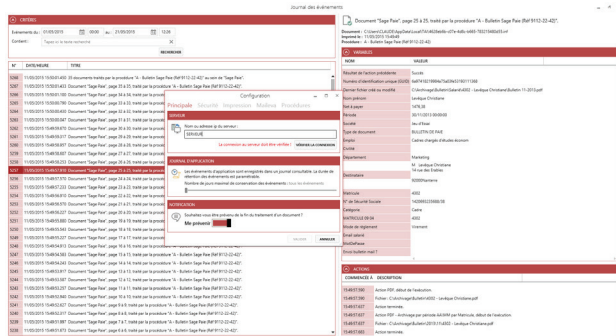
Journal des événements

CRITÈRES

Événements du : 01/05/2015 00:00 au : 21/05/2015 12:28

Contient : Tapez ici le texte recherché

RECHERCHER

| N° | DATE/HEURE | TITRE |
|---|---|---|
| 5208 | 11/05/2015 15:50:01.400 | 30 documents traités par la procédure "A - Bulletin Sage Paie (Ref 9112-22-42)" au sein de "Sage Paie". |
| 5207 | 11/05/2015 15:50:01.433 | Document "Sage Paie", page 30 à 30, traité par la procédure "A - Bulletin Sage Paie (Ref 9112-22-42)". |
| 5206 | 11/05/2015 15:50:01.380 | Document "Sage Paie", page 29 à 29, traité par la procédure "A - Bulletin Sage Paie (Ref 9112-22-42)". |
| 5205 | 11/05/2015 15:50:01.373 | Document "Sage Paie", page 28 à 28, traité par la procédure "A - Bulletin Sage Paie (Ref 9112-22-42)". |
| 5204 | 11/05/2015 15:50:01.350 | Document "Sage Paie", page 27 à 27, traité par la procédure "A - Bulletin Sage Paie (Ref 9112-22-42)". |
| 5203 | 11/05/2015 15:50:01.326 | Document "Sage Paie", page 26 à 26, traité par la procédure "A - Bulletin Sage Paie (Ref 9112-22-42)". |
| 5202 | 11/05/2015 15:50:01.303 | Document "Sage Paie", page 25 à 25, traité par la procédure "A - Bulletin Sage Paie (Ref 9112-22-42)". |
| 5201 | 11/05/2015 15:50:01.280 | Document "Sage Paie", page 24 à 24, traité par la procédure "A - Bulletin Sage Paie (Ref 9112-22-42)". |
| 5200 | 11/05/2015 15:50:01.257 | Document "Sage Paie", page 23 à 23, traité par la procédure "A - Bulletin Sage Paie (Ref 9112-22-42)". |
| 5199 | 11/05/2015 15:50:01.233 | Document "Sage Paie", page 22 à 22, traité par la procédure "A - Bulletin Sage Paie (Ref 9112-22-42)". |
| 5198 | 11/05/2015 15:50:01.210 | Document "Sage Paie", page 21 à 21, traité par la procédure "A - Bulletin Sage Paie (Ref 9112-22-42)". |
| 5197 | 11/05/2015 15:50:01.187 | Document "Sage Paie", page 20 à 20, traité par la procédure "A - Bulletin Sage Paie (Ref 9112-22-42)". |
| 5196 | 11/05/2015 15:50:01.163 | Document "Sage Paie", page 19 à 19, traité par la procédure "A - Bulletin Sage Paie (Ref 9112-22-42)". |
| 5195 | 11/05/2015 15:50:01.140 | Document "Sage Paie", page 18 à 18, traité par la procédure "A - Bulletin Sage Paie (Ref 9112-22-42)". |
| 5194 | 11/05/2015 15:50:01.117 | Document "Sage Paie", page 17 à 17, traité par la procédure "A - Bulletin Sage Paie (Ref 9112-22-42)". |
| 5193 | 11/05/2015 15:50:01.093 | Document "Sage Paie", page 16 à 16, traité par la procédure "A - Bulletin Sage Paie (Ref 9112-22-42)". |
| 5192 | 11/05/2015 15:50:01.070 | Document "Sage Paie", page 15 à 15, traité par la procédure "A - Bulletin Sage Paie (Ref 9112-22-42)". |
| 5191 | 11/05/2015 15:50:01.047 | Document "Sage Paie", page 14 à 14, traité par la procédure "A - Bulletin Sage Paie (Ref 9112-22-42)". |
| 5190 | 11/05/2015 15:50:01.023 | Document "Sage Paie", page 13 à 13, traité par la procédure "A - Bulletin Sage Paie (Ref 9112-22-42)". |
| 5189 | 11/05/2015 15:50:01.000 | Document "Sage Paie", page 12 à 12, traité par la procédure "A - Bulletin Sage Paie (Ref 9112-22-42)". |
| 5188 | 11/05/2015 15:50:00.977 | Document "Sage Paie", page 11 à 11, traité par la procédure "A - Bulletin Sage Paie (Ref 9112-22-42)". |
| 5187 | 11/05/2015 15:50:00.953 | Document "Sage Paie", page 10 à 10, traité par la procédure "A - Bulletin Sage Paie (Ref 9112-22-42)". |
| 5186 | 11/05/2015 15:50:00.930 | Document "Sage Paie", page 9 à 9, traité par la procédure "A - Bulletin Sage Paie (Ref 9112-22-42)". |
| 5185 | 11/05/2015 15:50:00.907 | Document "Sage Paie", page 8 à 8, traité par la procédure "A - Bulletin Sage Paie (Ref 9112-22-42)". |
| 5184 | 11/05/2015 15:50:00.883 | Document "Sage Paie", page 7 à 7, traité par la procédure "A - Bulletin Sage Paie (Ref 9112-22-42)". |
| 5183 | 11/05/2015 15:50:00.860 | Document "Sage Paie", page 6 à 6, traité par la procédure "A - Bulletin Sage Paie (Ref 9112-22-42)". |
| 5182 | 11/05/2015 15:50:00.837 | Document "Sage Paie", page 5 à 5, traité par la procédure "A - Bulletin Sage Paie (Ref 9112-22-42)". |
| 5181 | 11/05/2015 15:50:00.813 | Document "Sage Paie", page 4 à 4, traité par la procédure "A - Bulletin Sage Paie (Ref 9112-22-42)". |
| 5180 | 11/05/2015 15:50:00.790 | Document "Sage Paie", page 3 à 3, traité par la procédure "A - Bulletin Sage Paie (Ref 9112-22-42)". |
| 5179 | 11/05/2015 15:50:00.767 | Document "Sage Paie", page 2 à 2, traité par la procédure "A - Bulletin Sage Paie (Ref 9112-22-42)". |

Configuration

Principale Sécurité Impression Modèles Procédures

SERVEUR

Nom ou adresse ip du serveur :
SERVEUR

La connexion au serveur doit être vérifiée ! VÉRIFIER LA CONNEXION

JOURNAL D'APPLICATION

Les événements d'application sont enregistrés dans un journal consultable. La durée de rétention des événements est paramétrable.

Nombre de jours maximal de conservation des événements :

NOTIFICATION

Souhaitez-vous être prévenu de la fin du traitement d'un document ?

Me prévenir

VALIDER ANNULER

Document "Sage Paie", page 25 à 25, traité par la procédure "A - Bulletin Sage Paie (Ref 9112-22-42)".
Document : C:\Users\CLAUDE\AppData\Local\Temp\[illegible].tmp
Imprimé le : 11/05/2015 15:49:48
Procédure : A - Bulletin Sage Paie (Ref 9112-22-42)

VARIABLES

| NOM | VALEUR |
|---|---|
| Résultat de l'action précédente | Succès |
| Numéro d'identification unique (GUID) | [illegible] |
| Dernier fichier créé ou modifié | C:\Archivage\Bulletin\Salarié\4002 - Leveque Christiane\Bulletin-11-2015.pdf |
| Nom | Leveque Christiane |
| Ref à payer | 1478.38 |
| Période | 30/11/2015 |
| Emploi | Chef des cuisines |
| Type de document | BULLETIN DE PAIE |
| Emploi | Cadres chargés d'études économ |
| Civilité | |
| Département | Marketing |
| Adresse | M. Leveque Christiane 14 rue des Ecoles 92000 Nanterre |
| Matricule | 4002 |
| N° de Sécurité Sociale | 1420992223666-58 |
| Catégorie | Cadre |
| MATRICULE DE PA | 4002 |
| Mode de règlement | Virement |
| Email salarié | |
| MailDeParse | |
| Envoi bulletin mail ? | |

ACTIONS

| COMMENCÉE À | DESCRIPTION |
|---|---|
| 15:49:57.930 | Action PDF : début de l'exécution. |
| 15:49:57.931 | Fichier : C:\Archivage\Bulletin\4002 - Leveque Christiane.pdf |
| 15:49:57.932 | Action PDF : fin de l'exécution. |
| 15:49:57.933 | Action Archive |
| 15:49:57.934 | Fichier : C:\Archivage\Bulletin\2015\11\4002 - Leveque Christiane.pdf |
| 15:49:57.935 | Action PDF : Archivage par période AAAA\MM par Matricule, début de l'exécution. |
| 15:49:57.936 | Fichier : C:\Archivage\Bulletin\Salarié\4002 - Leveque Christiane.pdf |
| 15:49:57.937 | Action terminée. |